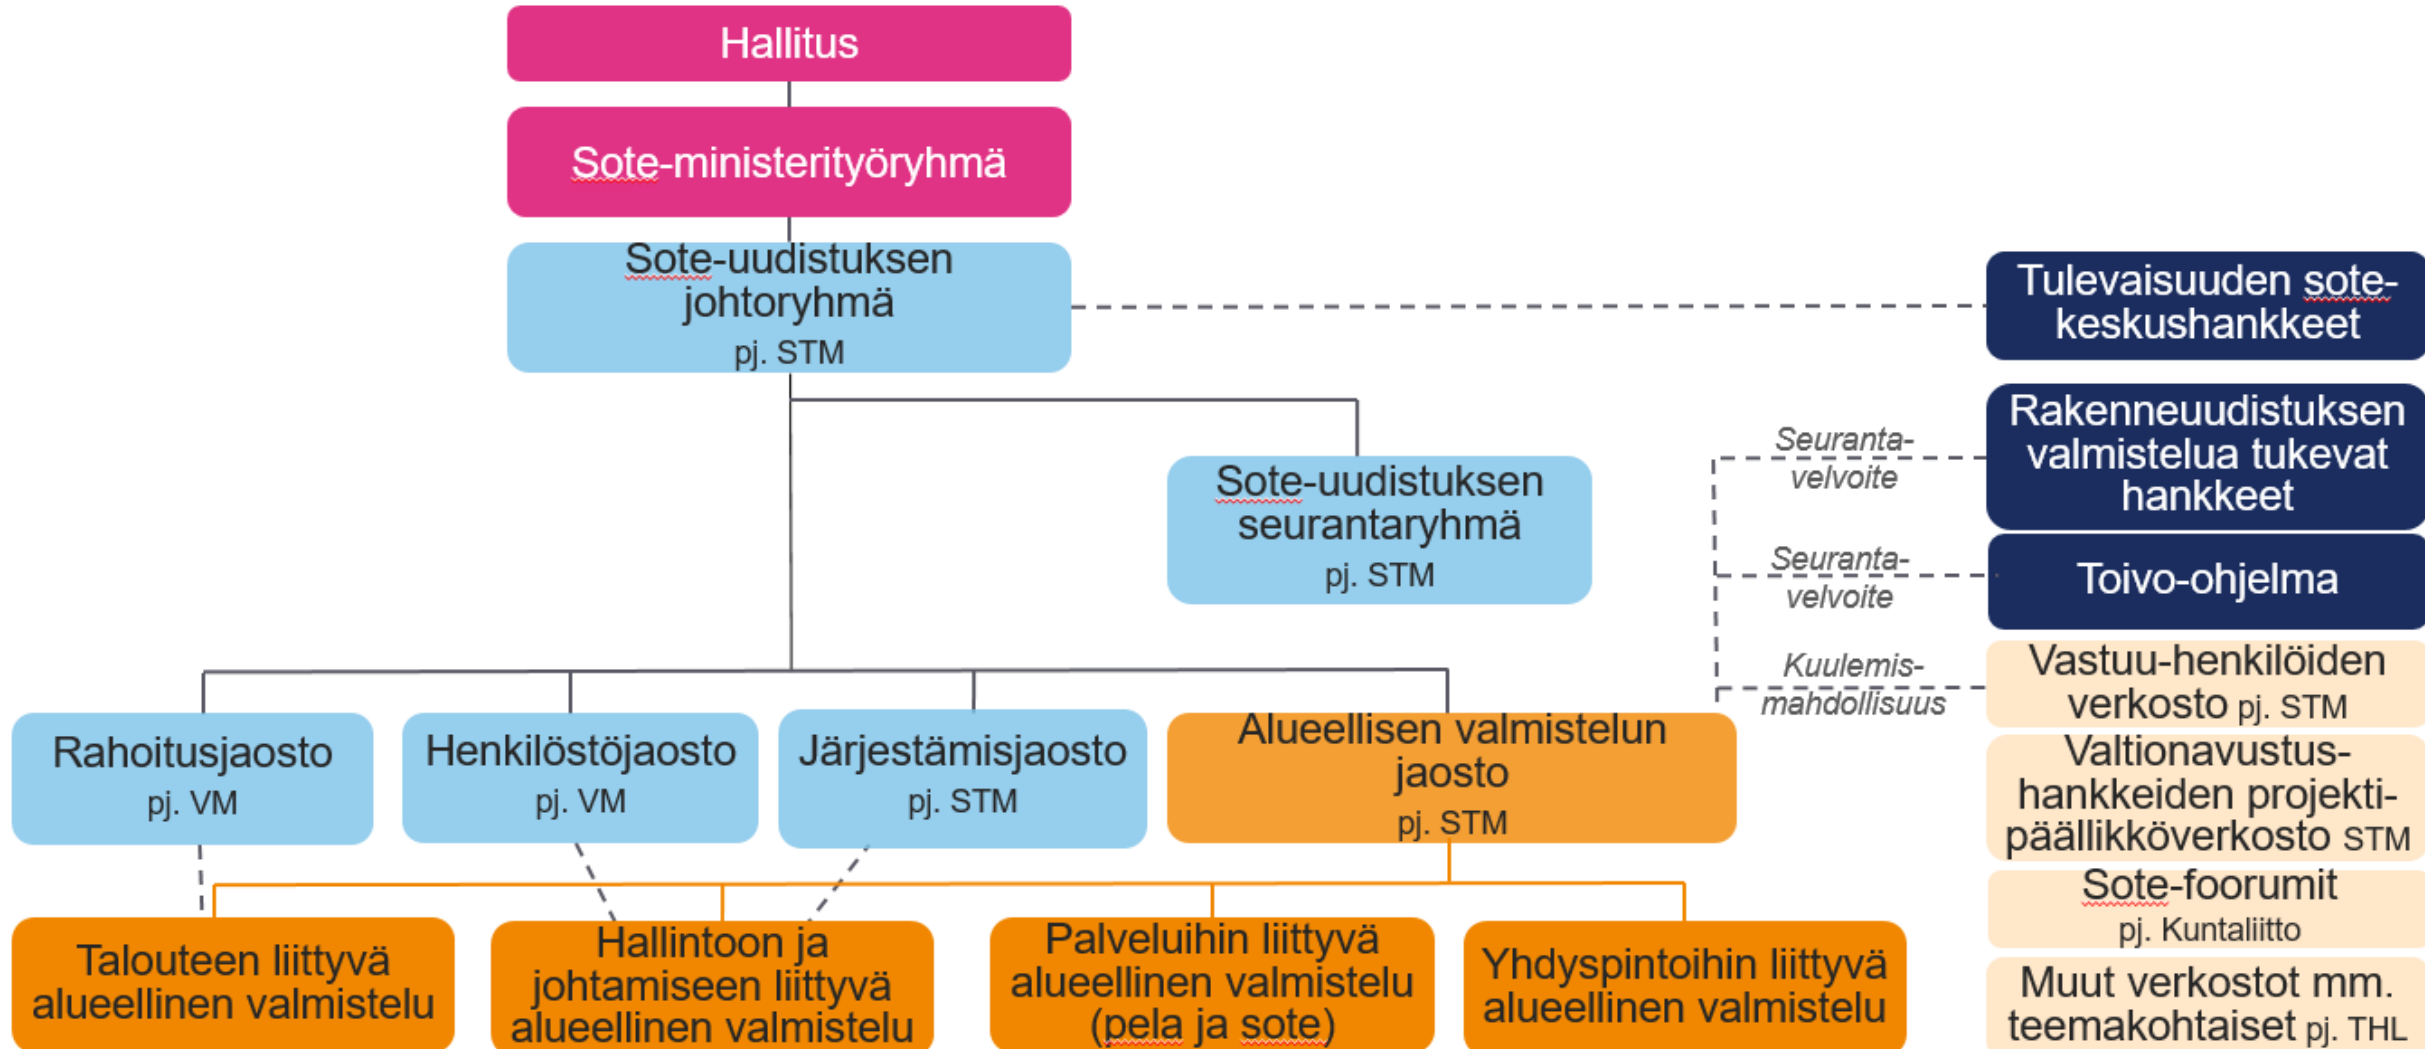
Hallitus

Sote-ministerityöryhmä

Sote-uudistuksen johtoryhmä
pj. STM

Tulevaisuuden sote-keskushankkeet

Sote-uudistuksen seurantaryhmä
pj. STM

Seuranta-velvoite

Rakenneuudistuksen valmistelua tukevat hankkeet

Seuranta-velvoite

Toivo-ohjelma

Kuulemis-mahdollisuus

Vastuu-henkilöiden verkosto pj. STM

Valtionavustus-hankkeiden projekti-päällikköverkosto STM

Sote-foorumit
pj. Kuntaliitto

Muut verkostot mm. teemakohtaiset pj. THL

Rahoitusjaosto
pj. VM

Henkilöstöjaosto
pj. VM

Järjestämisjaosto
pj. STM

Alueellisen valmistelun jaosto
pj. STM

Talouteen liittyvä alueellinen valmistelu

Hallintoon ja johtamiseen liittyvä alueellinen valmistelu

Palveluihin liittyvä alueellinen valmistelu (pela ja sote)

Yhdyspintoihin liittyvä alueellinen valmistelu